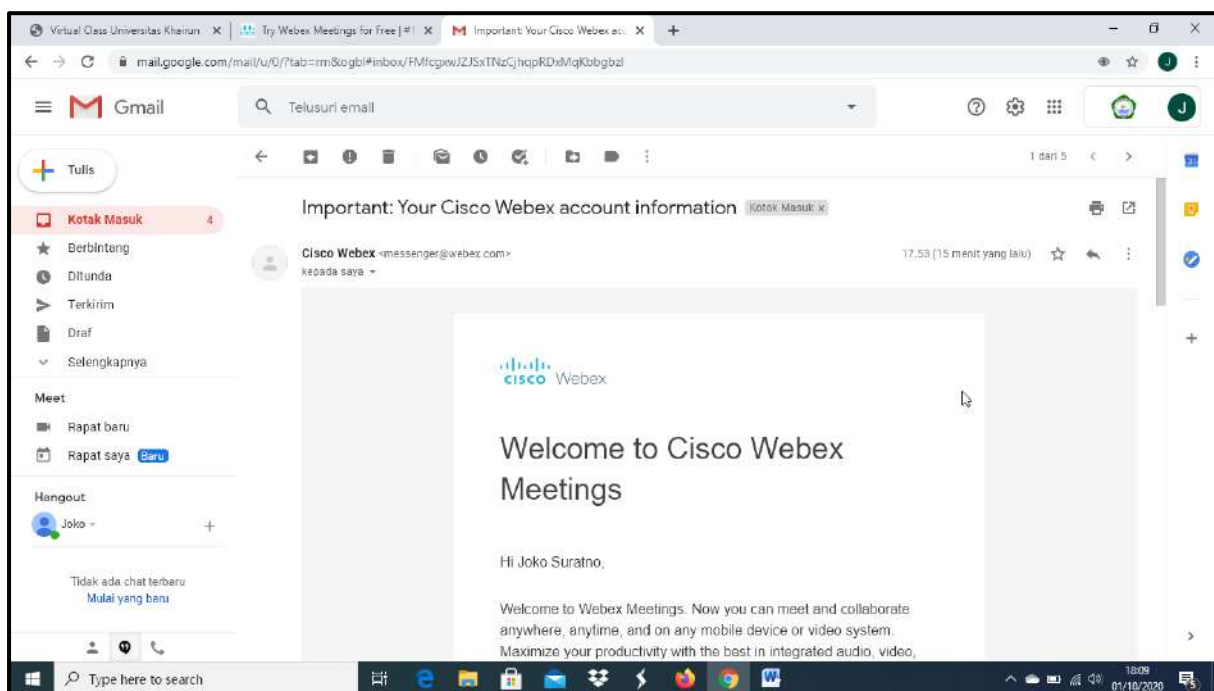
Virtual Class Universitas Khairun ✕ | Try Webex Meetings for Free | ✕ | Important: Your Cisco Webex acc ✕ | +

mail.google.com/mail/u/0/?tab=rm&ogbl#inbox/FMfcgxwJZJSxTNzCjhqpRDxMqKbbgbzl

Gmail

Telusuri email

J

Tulis

Kotak Masuk 4

Berbintang

Ditunda

Terkirim

Draf

Selengkapnya

Meet

Rapat baru

Rapat saya Baru

Hangout

Joko

Tidak ada chat terbaru

Mulai yang baru

1 dari 5

Important: Your Cisco Webex account information Kotak Masuk ×

Cisco Webex <messenger@webex.com>

kepada saya

17.53 (15 menit yang lalu)

cisco Webex

Welcome to Cisco Webex Meetings

Hi Joko Suratno,

Welcome to Webex Meetings. Now you can meet and collaborate anywhere, anytime, and on any mobile device or video system. Maximize your productivity with the best in integrated audio, video,

Type here to search

18:09
01/10/2020